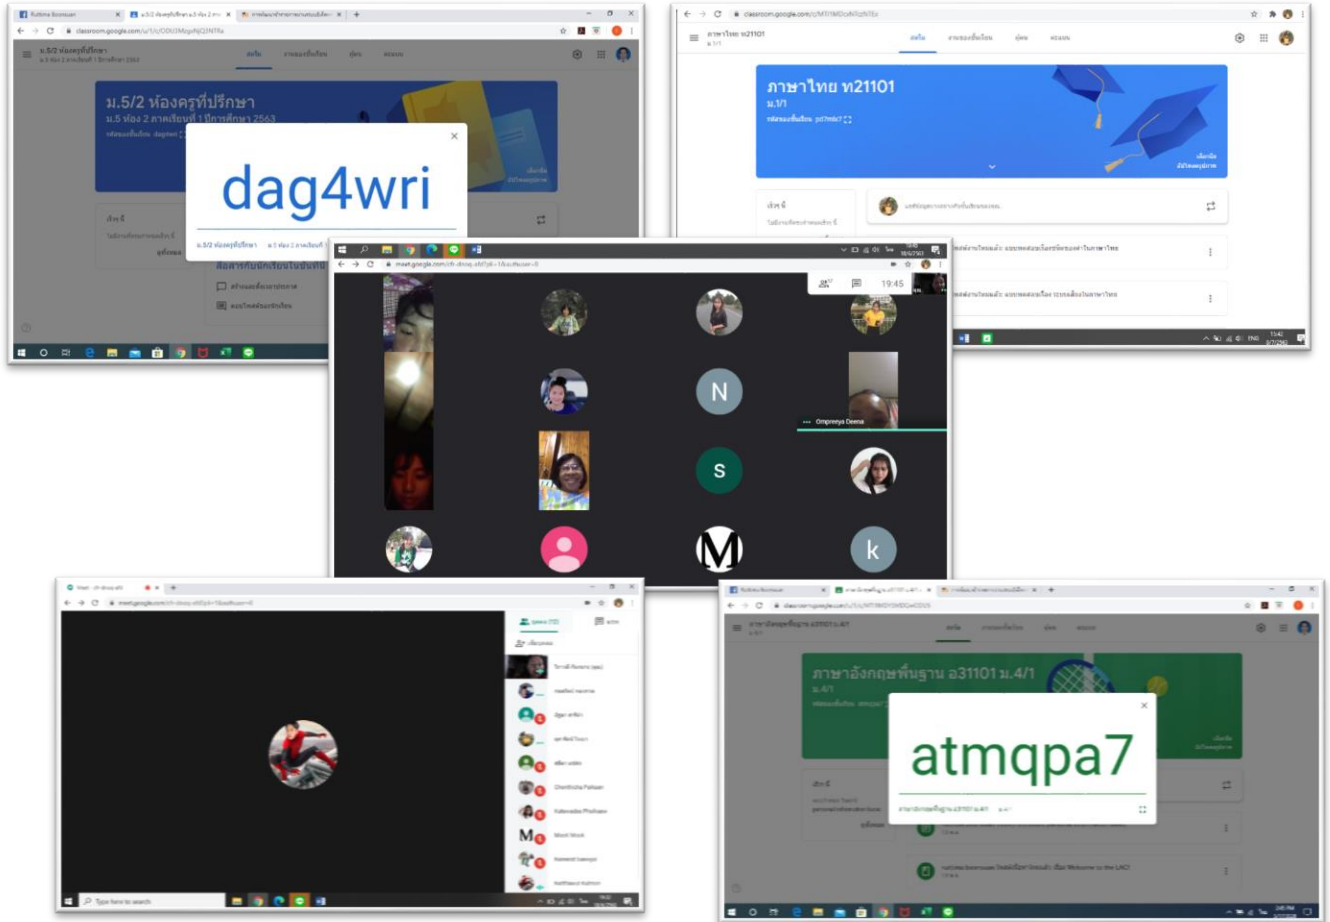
Ruthima Boonsuan
ม.5/2 ห้องครูที่ปรึกษา ม.5 ห้อง 2
classroom.google.com/u/1/c/ODU3MzgxNjQ3NTFa
ม.5/2 ห้องครูที่ปรึกษา
สตรีม
งานของชั้นเรียน
บุคคล
คะแนน
ม.5/2 ห้องครูที่ปรึกษา
ม.5 ห้อง 2 ภาคเรียนที่ 1 ปีการศึกษา 2563
dag4wri
ม.5/2 ห้องครูที่ปรึกษา
ม.5 ห้อง 2 ภาคเรียนที่
สื่อสารกับนักเรียนในชั้นเรียน

ภาษาไทย ท21101
ม.1/1
สตรีม
งานของชั้นเรียน
บุคคล
คะแนน
ภาษาไทย ท21101
ม.1/1
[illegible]

19:45
N
Ompreeya Deena
S
M
k

meet.google.com
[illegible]
Type here to search

ภาษาอังกฤษพื้นฐาน อ31101 ม.4/1
สตรีม
งานของชั้นเรียน
บุคคล
คะแนน
ภาษาอังกฤษพื้นฐาน อ31101 ม.4/1
ม.4/1
atmqpa7
ภาษาอังกฤษพื้นฐาน อ31101 ม.4/1
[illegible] Welcome to the LAC!